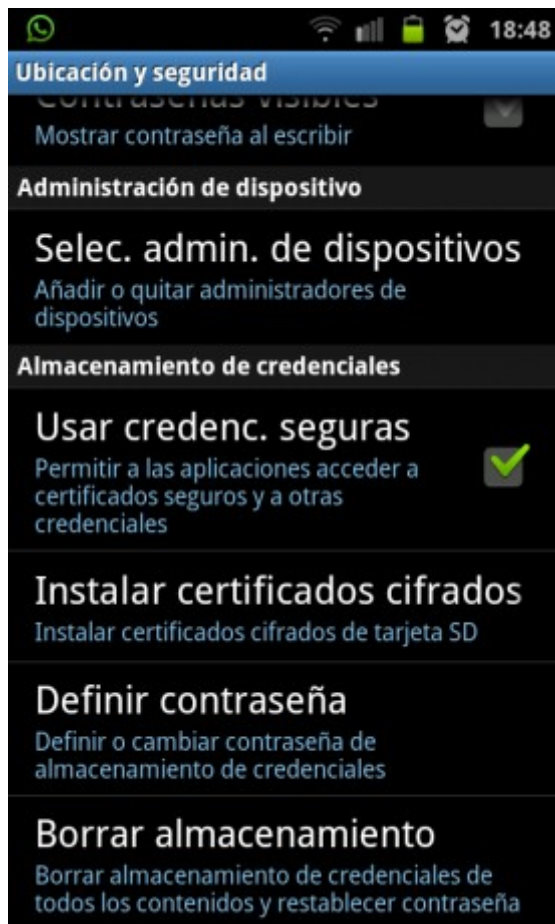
18:48

Ubicación y seguridad

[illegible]
Mostrar contraseña al escribir

Administración de dispositivo

Selec. admin. de dispositivos
Añadir o quitar administradores de dispositivos

Almacenamiento de credenciales

Usar credenc. seguras
Permitir a las aplicaciones acceder a certificados seguros y a otras credenciales

Instalar certificados cifrados
Instalar certificados cifrados de tarjeta SD

Definir contraseña
Definir o cambiar contraseña de almacenamiento de credenciales

Borrar almacenamiento
Borrar almacenamiento de credenciales de todos los contenidos y restablecer contraseña